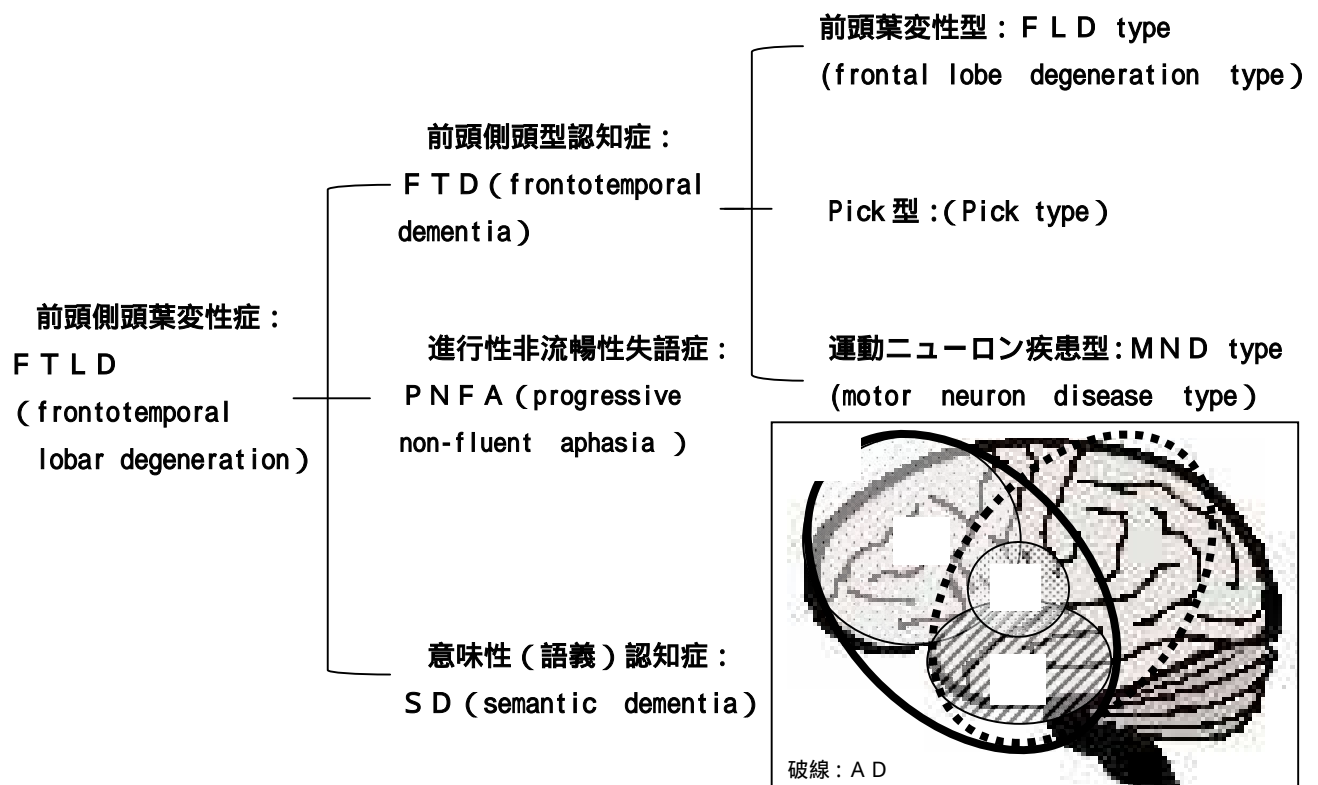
前頭側頭葉変性症：
ＦＴＬＤ
（frontotemporal lobar degeneration）

前頭側頭型認知症：
ＦＴＤ（frontotemporal dementia）

進行性非流暢性失語症：
ＰＮＦＡ（progressive non-fluent aphasia ）

意味性（語義）認知症：
ＳＤ（semantic dementia）

前頭葉変性型：ＦＬＤ type
(frontal lobe degeneration type）

Pick 型：(Pick type）

運動ニューロン疾患型：ＭＮＤ type
(motor neuron disease type）

破線：ＡＤ